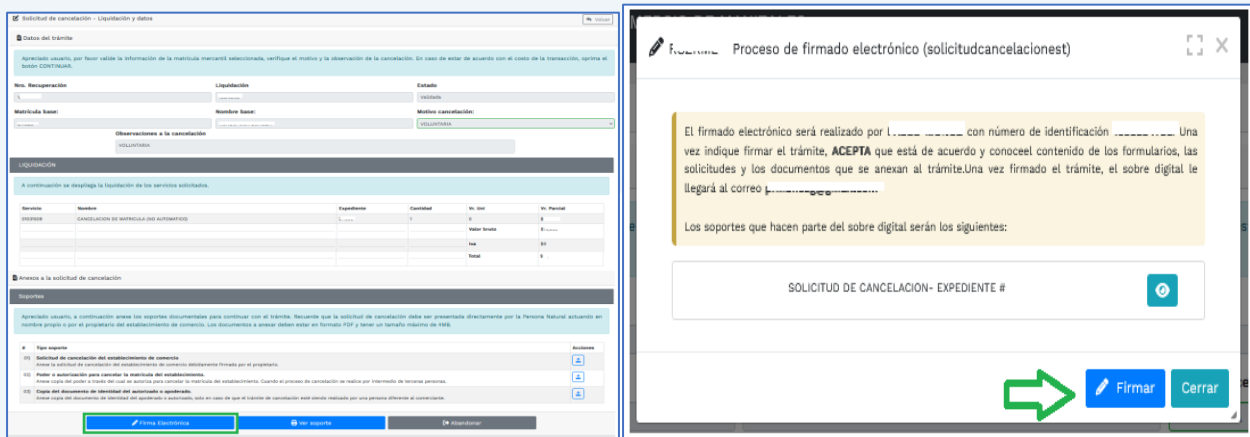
Solicitud de cancelación - Liquidación y datos

Volver

Datos del trámite

Apreciado usuario, por favor valide la información de la matrícula mercantil seleccionada, verifique el motivo y la observación de la cancelación. En caso de estar de acuerdo con el costo de la transacción, oprima el botón CONTINUAR.

Nro. Recuperación

Liquidación

Estado

VALIDADA

Matrícula base:

Nombre base:

Motivo cancelación:

VOLUNTARIA

Observaciones a la cancelación

VOLUNTARIA

LIQUIDACIÓN

A continuación se despliega la liquidación de los servicios solicitados.

| Servicio | Nombre | Expediente | Cantidad | Vr. Unit | Vr. Parcial |
|---|---|---|---|---|---|
| 0103030 | CANCELACION DE MATRICULA (NO AUTOMATICO) | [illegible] | 1 | 0 | $ |
| | | | | Valor bruto | $ |
| | | | | Iva | $0 |
| | | | | Total | $ |

Anexos a la solicitud de cancelación

Soportes

Apreciado usuario, a continuación anexe los soportes documentales para continuar con el trámite. Recuerde que la solicitud de cancelación debe ser presentada directamente por la Persona Natural actuando en nombre propio o por el propietario del establecimiento de comercio. Los documentos a anexar deben estar en formato PDF y tener un tamaño máximo de 4MB.

| # | Tipo soporte | Acciones |
|---|---|---|
| 01 | Solicitud de cancelación del establecimiento de comercio. Anexe la solicitud de cancelación del establecimiento debidamente firmada por el propietario. | |
| 02 | Poder o autorización para cancelar la matrícula del establecimiento. Anexe copia del poder a través del cual se autoriza para cancelar la matrícula del establecimiento. Cuando el proceso de cancelación se realice por intermedio de terceras personas. | |
| 03 | Copia del documento de identidad del autorizado o apoderado. Anexe copia del documento de identidad del apoderado o autorizado, solo en caso de que el trámite de cancelación esté siendo realizado por una persona diferente al comerciante. | |

Firma Electrónica

Ver soporte

Abandonar

Proceso de firmado electrónico (solicitudcancelacionest)

El firmado electrónico será realizado por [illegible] con número de identificación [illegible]. Una vez indique firmar el trámite, ACEPTA que está de acuerdo y conoceel contenido de los formularios, las solicitudes y los documentos que se anexan al trámite.Una vez firmado el trámite, el sobre digital le llegará al correo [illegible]

Los soportes que hacen parte del sobre digital serán los siguientes:

SOLICITUD DE CANCELACION- EXPEDIENTE #

Firmar

Cerrar